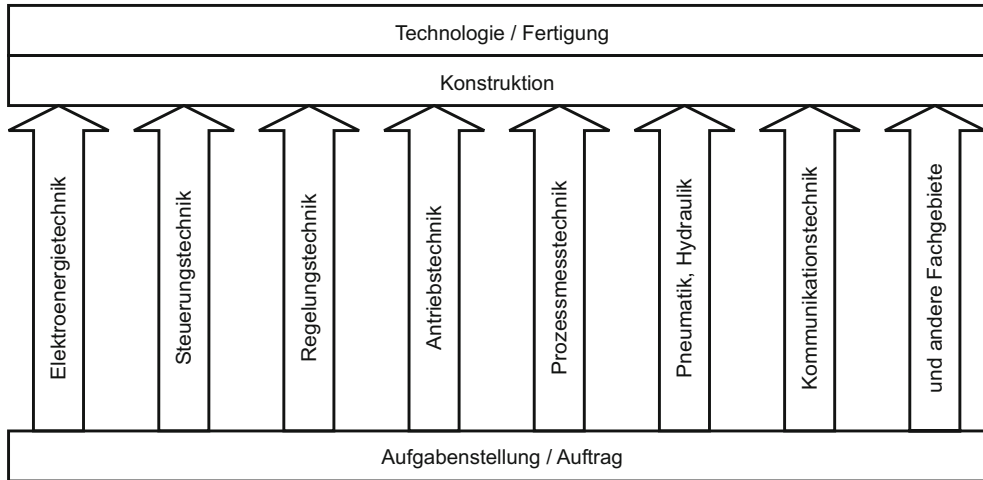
Technologie / Fertigung

Konstruktion

Elektroenergietechnik

Steuerungstechnik

Regelungstechnik

Antriebstechnik

Prozessmesstechnik

Pneumatik, Hydraulik

Kommunikationstechnik

und andere Fachgebiete

Aufgabenstellung / Auftrag